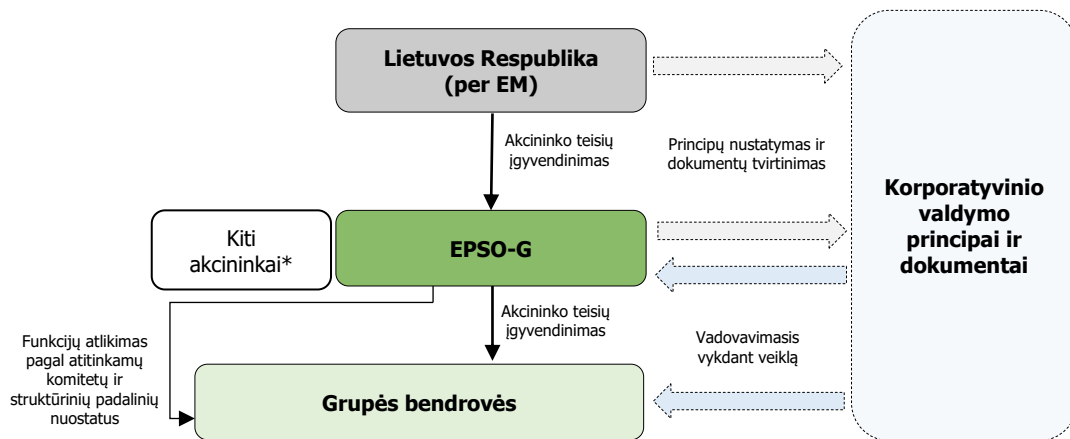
Lietuvos Respublika (per EM)

Akcininko teisių įgyvendinimas

Principų nustatymas ir dokumentų tvirtinimas

Korporatyvinio valdymo principai ir dokumentai

Kiti akcininkai*

EPSO-G

Akcininko teisių įgyvendinimas

Funkcijų atlikimas pagal atitinkamų komitetų ir struktūrinių padalinių nuostatus

Vadovavimasis vykdant veiklą

Grupės bendrovės